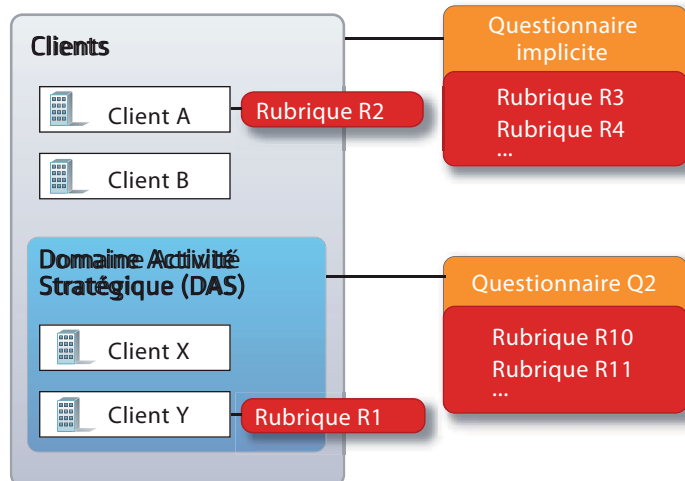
Clients

Client A

Rubrique R2

Client B

Domaine Activité Stratégique (DAS)

Client X

Client Y

Rubrique R1

Questionnaire implicite

Rubrique R3
Rubrique R4
...

Questionnaire Q2

Rubrique R10
Rubrique R11
...